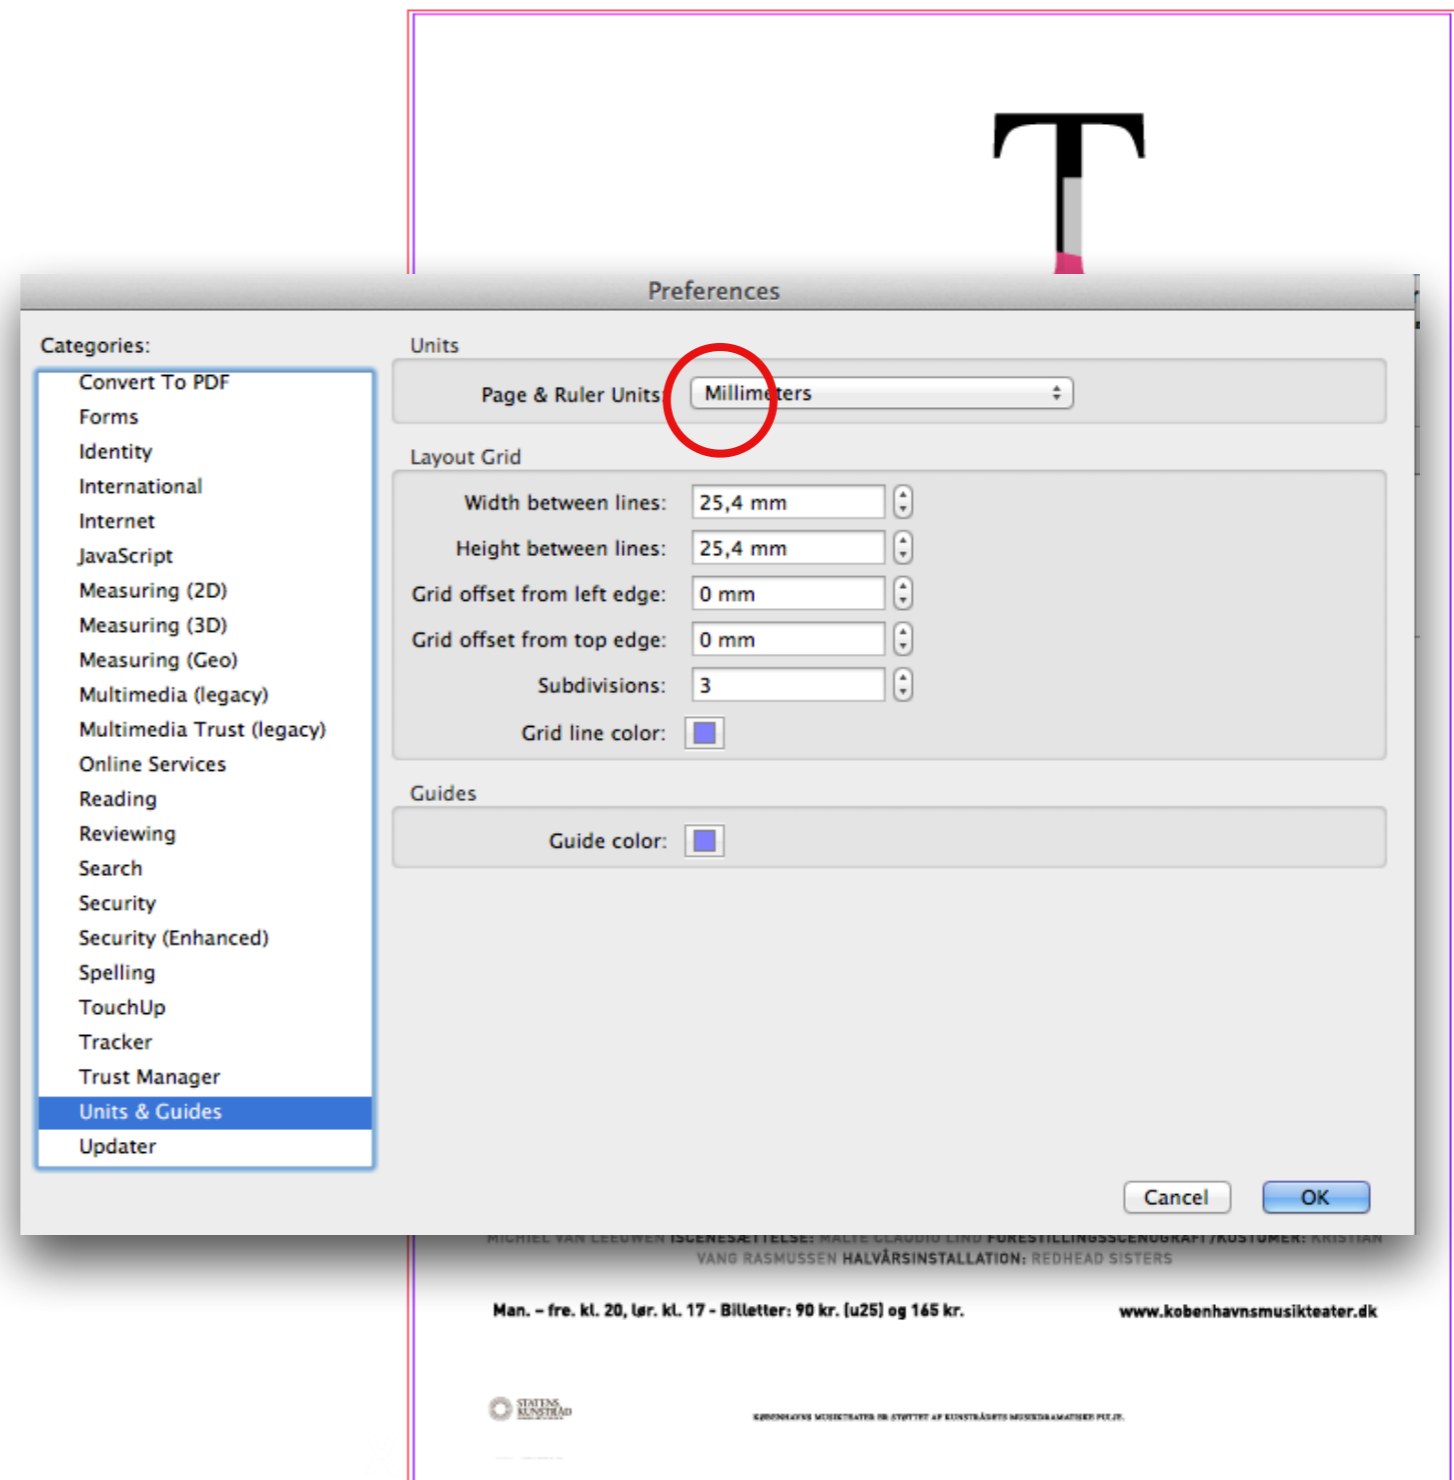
T

Preferences

Categories:

Convert To PDF
Forms
Identity
International
Internet
JavaScript
Measuring (2D)
Measuring (3D)
Measuring (Geo)
Multimedia (legacy)
Multimedia Trust (legacy)
Online Services
Reading
Reviewing
Search
Security
Security (Enhanced)
Spelling
TouchUp
Tracker
Trust Manager
Units & Guides
Updater

Units

Page & Ruler Units: Millimeters

Layout Grid

Width between lines: 25,4 mm
Height between lines: 25,4 mm
Grid offset from left edge: 0 mm
Grid offset from top edge: 0 mm
Subdivisions: 3
Grid line color:

Guides

Guide color:

Cancel OK

MICHIEL VAN LEEUWEN ISCENESÆTTELSE: MALTE CLAUDIO LIND FORESTILLINGSSCENOGRAFI/KOSTUMER: KRISTIAN VANG RASMUSSEN HALVÅRSINSTALLATION: REDHEAD SISTERS

Man. – fre. kl. 20, lør. kl. 17 - Billetter: 90 kr. (u25) og 165 kr.

www.kobenhavnsmusikteater.dk

STATENS KUNSTRÅD

KØBENHAVNS MUSIKTEATER ER STØTTET AF KUNSTRÅDETS MUSIKDRAMATISKE PULJE.